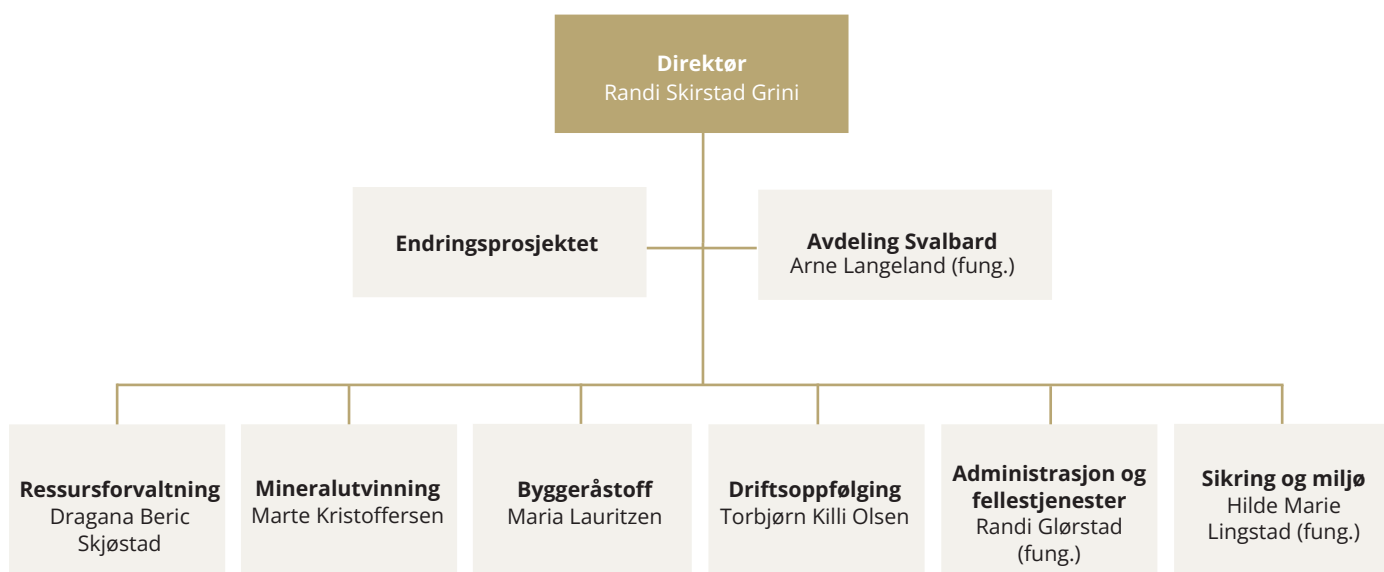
**Direktør**
Randi Skirstad Grini

**Endringsprosjektet**

**Avdeling Svalbard**
Arne Langeland (fung.)

**Ressursforvaltning**
Dragana Beric Skjøstad

**Mineralutvinning**
Marte Kristoffersen

**Byggeråstoff**
Maria Lauritzen

**Driftsoppfølging**
Torbjørn Killi Olsen

**Administrasjon og fellestjenester**
Randi Glørstad (fung.)

**Sikring og miljø**
Hilde Marie Lingstad (fung.)